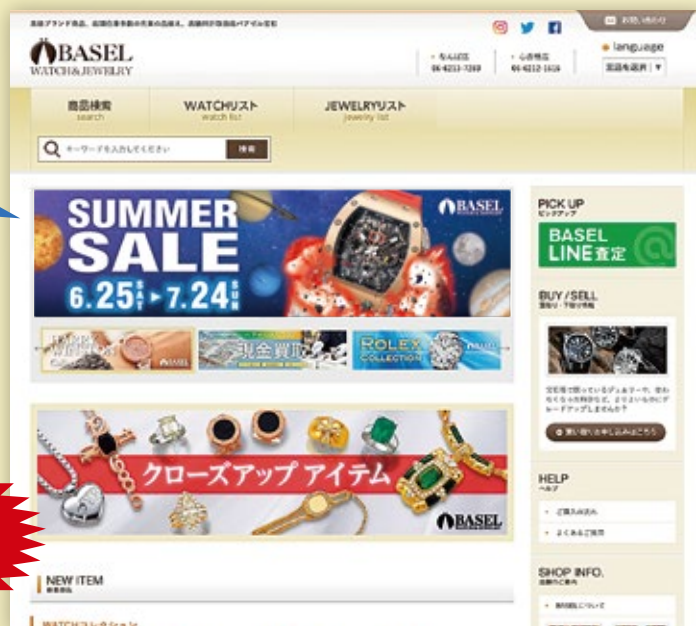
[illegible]

お問い合わせ

BASEL
WATCH & JEWELRY

なんば店 06-6213-7269
心斎橋店 06-6212-1616

language
言語を選択

商品検索
search

WATCHリスト
watch list

JEWELRYリスト
jewelry list

キーワードを入力してください
検索

SUMMER SALE
6.25 SAT - 7.24 SUN

BASEL

現金買取

ROLEX COLLECTION

クローズアップ アイテム

BASEL

PICK UP
ピックアップ

BASEL LINE査定

BUY / SELL
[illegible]

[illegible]

買い取りお申し込みはこちら

HELP
ヘルプ

ご購入の流れ
よくあるご質問

SHOP INFO.
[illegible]

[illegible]

NEW ITEM
新着商品

WATCHコレクション